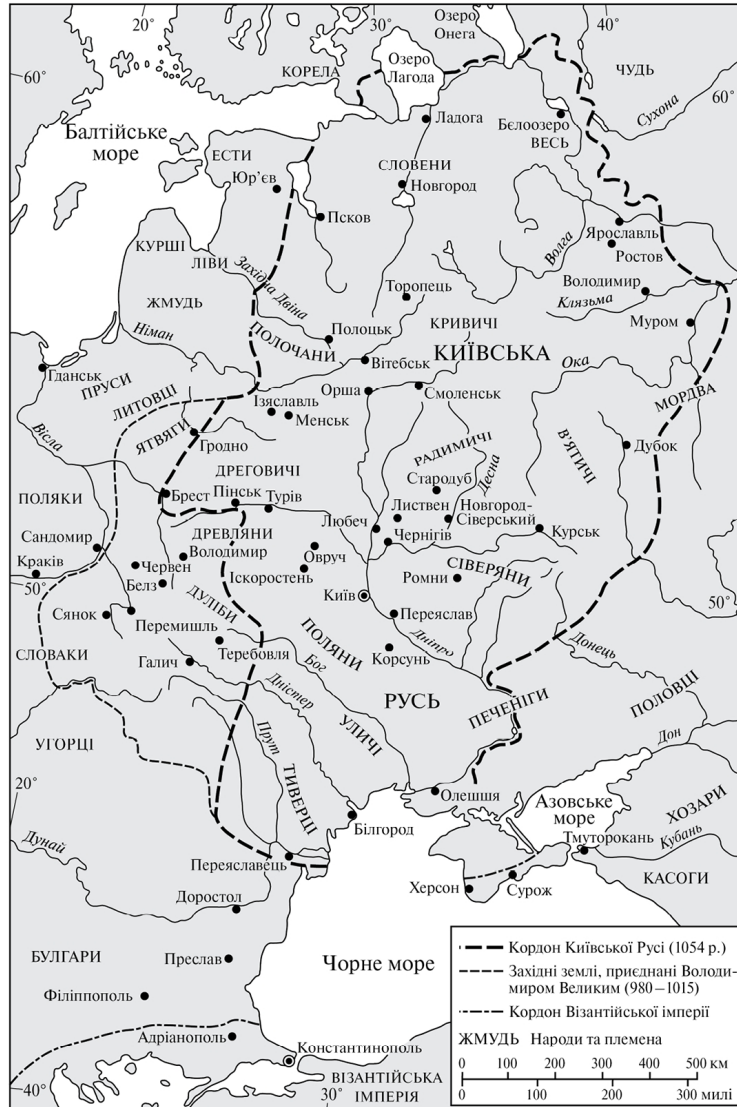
20°
30°
Озеро Онега
40°
60°
КОРЕЛА
Озеро Лагода
ЧУДЬ
60°
Сухона
Балтійське море
Ладога
Бєлоозеро
ВЕСЬ
ЕСТИ
СЛОВЕНИ
Юр'єв
Новгород
Псков
Ярославль
Ростов
КУРШІ
Волга
ЛІВИ
Західна Двіна
Торопець
Володимир
ЖМУДЬ
Клязьма
Німан
Полоцьк
Муром
ПОЛОЧАНИ
КРИВИЧІ
Гданськ
Вітебськ
КИЇВСЬКА
ПРУСИ
Ока
ЛИТОВЦІ
Орша
Смоленськ
МОРДВА
Ізяславль
Менськ
ЯТВЯГИ
Вісла
Гродно
РАДИМИЧІ
В'ЯТИЧІ
ДРЕГОВИЧІ
Дубок
Стародуб
Десна
ПОЛЯКИ
Брест
Пінськ
Турів
Листвен
Новгород-Сіверський
Сандомир
Любеч
Курськ
ДРЕВЛЯНИ
Чернігів
Краків
Червен
Володимир
Овруч
50°
Белз
Іскоростень
СІВЕРЯНИ
Ромни
Київ
Сянок
ДУЛІБИ
Переяслав
50°
Перемишль
ПОЛЯНИ
СЛОВАКИ
Корсунь
Дніпро
Донець
Галич
Теребовля
Бог
Дністер
РУСЬ
ПОЛОВЦІ
Прут
УЛИЧІ
ПЕЧЕНІГИ
УГОРЦІ
Дон
ТИВЕРЦІ
20°
Олешшя
Азовське море
ХОЗАРИ
Дунай
Білгород
Тмуторокань
Кубань
Переяславець
Херсон
Сурож
КАСОГИ
Доростол
БУЛГАРИ
Преслав
Чорне море
Філіппополь
Адріанополь
Константинополь
40°
30°
ВІЗАНТІЙСЬКА ІМПЕРІЯ

Кордон Київської Русі (1054 р.)
Західні землі, приєднані Володимиром Великим (980 – 1015)
Кордон Візантійської імперії
ЖМУДЬ Народи та племена
0 100 200 300 400 500 км
0 100 200 300 милі